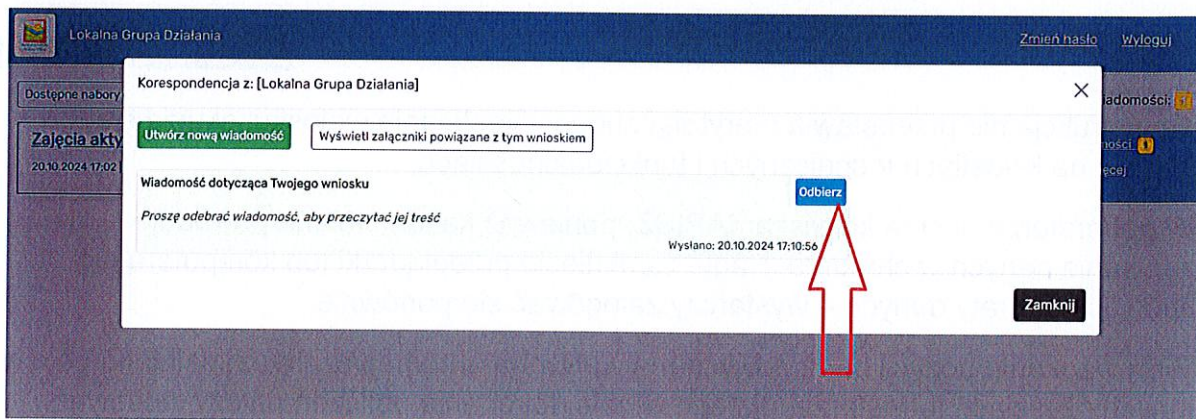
Lokalna Grupa Działania

Zmień hasło Wyloguj

Dostępne nabory

Zajęcia akty

20.10.2024 17:02

iadomości: 5

mości 1

ęcej

Korespondencja z: [Lokalna Grupa Działania]

×

Utwórz nową wiadomość

Wyświetl załączniki powiązane z tym wnioskiem

Wiadomość dotycząca Twojego wniosku

Odbierz

Proszę odebrać wiadomość, aby przeczytać jej treść

Wysłano: 20.10.2024 17:10:56

Zamknij